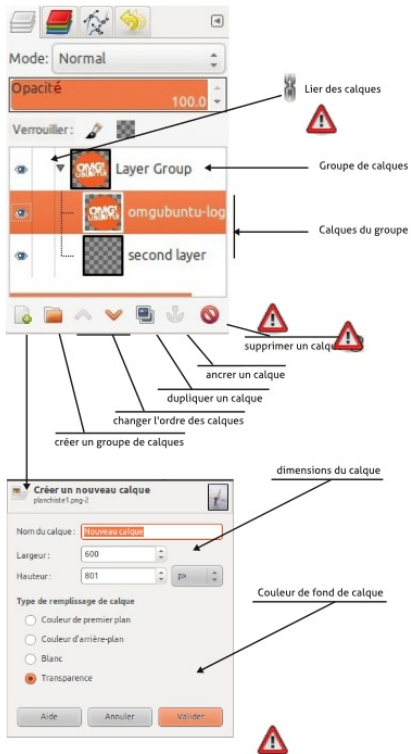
Mode: Normal

Opacité
100,0

Verrouiller :

Layer Group

omgubuntu-log

second layer

Lier des calques

Groupe de calques

Calques du groupe

supprimer un calque

ancrer un calque

dupliquer un calque

changer l'ordre des calques

créer un groupe de calques

Créer un nouveau calque
planchiste1.png-2

dimensions du calque

Nom du calque : Nouveau calque

Largeur : 600

Hauteur : 801 px

Couleur de fond de calque

Type de remplissage de calque

Couleur de premier plan

Couleur d'arrière-plan

Blanc

Transparence

Aide

Annuler

Valider